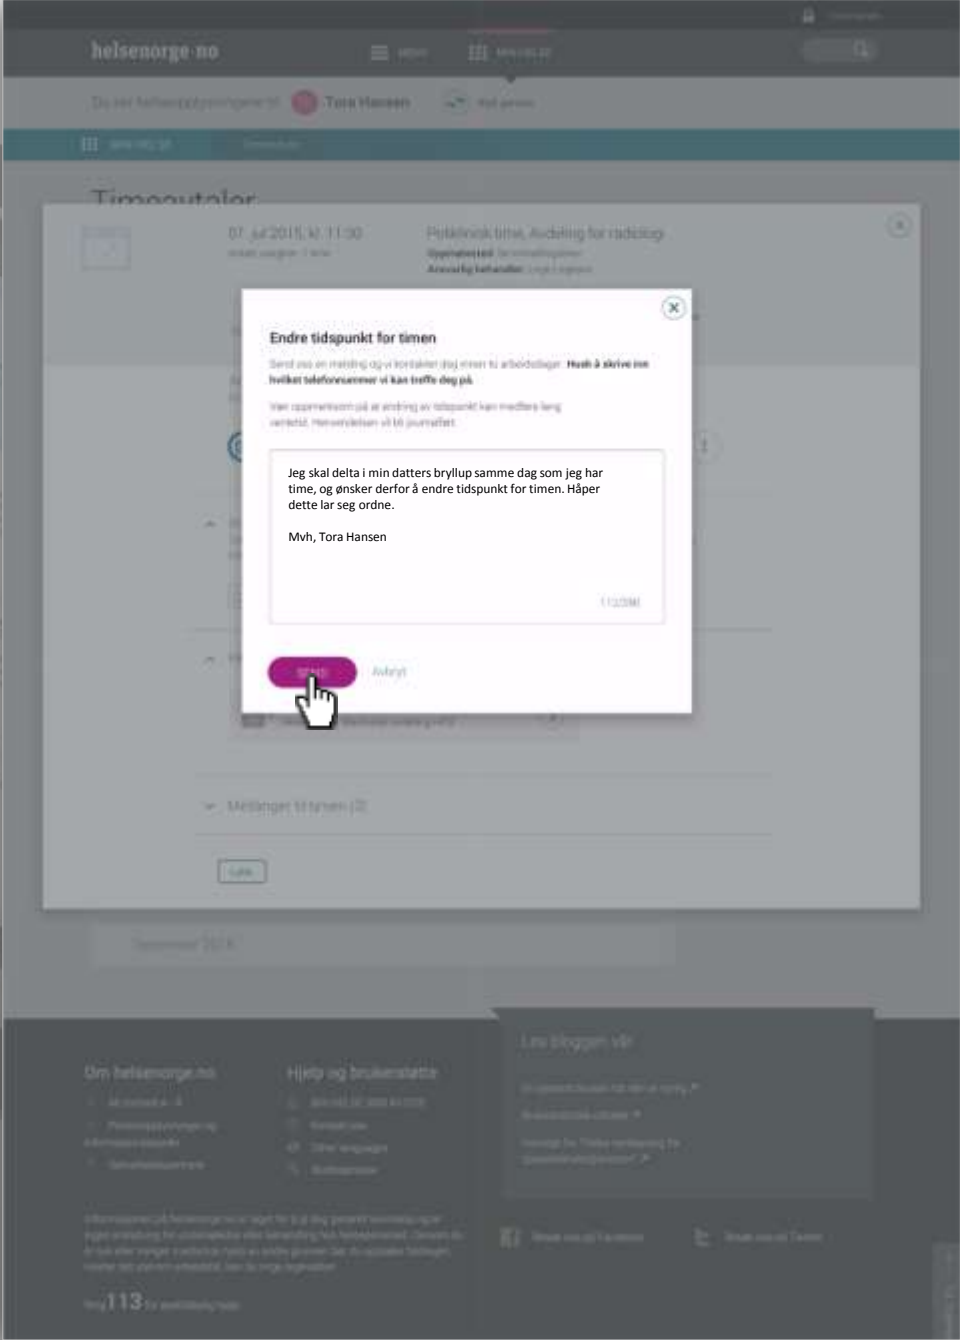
helsenorge.no

Timeavtaler

07. juli 2015, kl. 11:30

Poliklinisk time, Avdeling for radiologi

Endre tidspunkt for timen

Send oss en melding og vi kontakter deg innen to arbeidsdager. **Husk å skrive inn hvilket telefonnummer vi kan treffe deg på.**

Vær oppmerksom på at endring av tidspunkt kan medføre lang ventetid. Henvisningen vil bli journalført.

Jeg skal delta i min datters bryllup samme dag som jeg har time, og ønsker derfor å endre tidspunkt for timen. Håper dette lar seg ordne.

Mvh, Tora Hansen

SEND

Avbryt

Meldinger til timen (2)

Lukk

Om helsenorge.no

Hjelp og brukerstøtte

Les bloggen vår

Besøk oss på Facebook

Besøk oss på Twitter

Ring 113 for øyeblikkelig hjelp